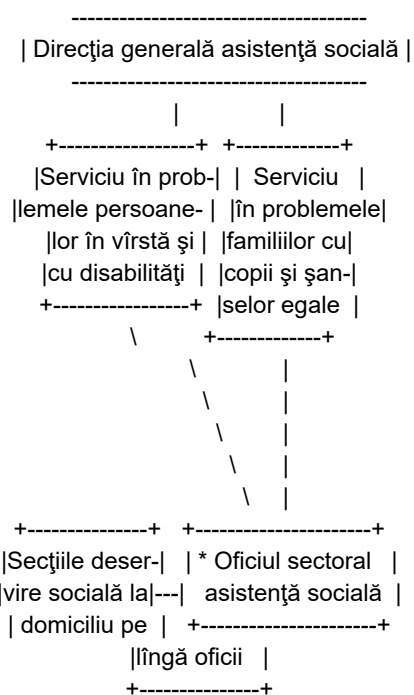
| Direcţia generală asistenţă socială |

|Serviciu în problemele persoanelor în vîrstă şi cu disabilităţi |

| Serviciu în problemele familiilor cu copii şi şanselor egale |

|Secţiile deservire socială la domiciliu pe lîngă oficii |

| * Oficiul sectoral asistenţă socială |